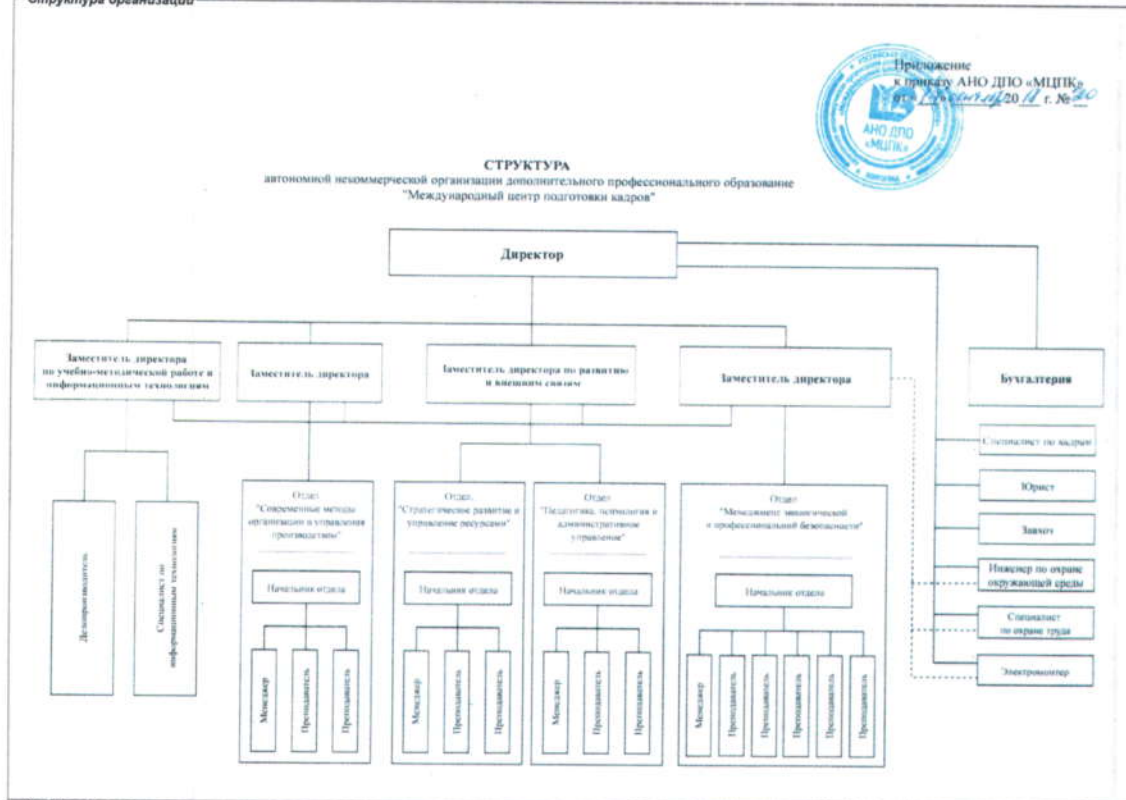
Структура организации

Приложение
к приказу АНО ДПО «МЦПК»
от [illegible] 20 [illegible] г. № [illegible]

АНО ДПО «МЦПК»

СТРУКТУРА
автономной некоммерческой организации дополнительного профессионального образование "Международный центр подготовки кадров"

Директор

Заместитель директора по учебно-методической работе и информационным технологиям

Заместитель директора

Заместитель директора по развитию и внешним связям

Заместитель директора

Бухгалтерия

Специалист по кадрам

Юрист

Завхоз

Инженер по охране окружающей среды

Специалист по охране труда

Электромонтер

Делопроизводитель

Специалист по информационным технологиям

Отдел "Современные методы организации и управления производством"

Начальник отдела

Менеджер

Преподаватель

Преподаватель

Отдел "Стратегическое развитие и управление ресурсами"

Начальник отдела

Менеджер

Преподаватель

Преподаватель

Отдел "Педагогика, психология и административное управление"

Начальник отдела

Менеджер

Преподаватель

Преподаватель

Отдел "Менеджмент экологической и профессиональной безопасности"

Начальник отдела

Менеджер

Преподаватель

Преподаватель

Преподаватель

Преподаватель

Преподаватель